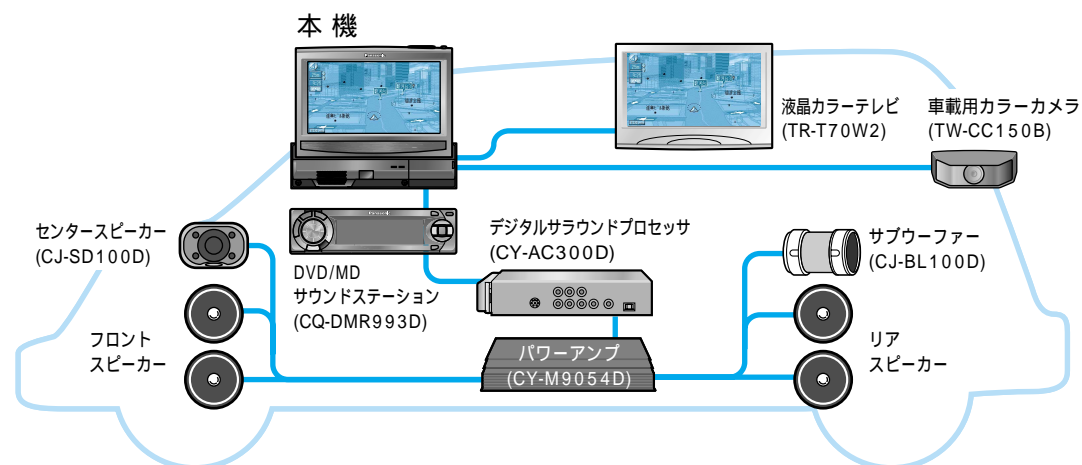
本機

液晶カラーテレビ
(TR-T70W2)

車載用カラーカメラ
(TW-CC150B)

センタースピーカー
(CJ-SD100D)

DVD/MD
サウンドステーション
(CQ-DMR993D)

デジタルサラウンドプロセッサ
(CY-AC300D)

サブウーファー
(CJ-BL100D)

フロント
スピーカー

パワーアンプ
(CY-M9054D)

リア
スピーカー